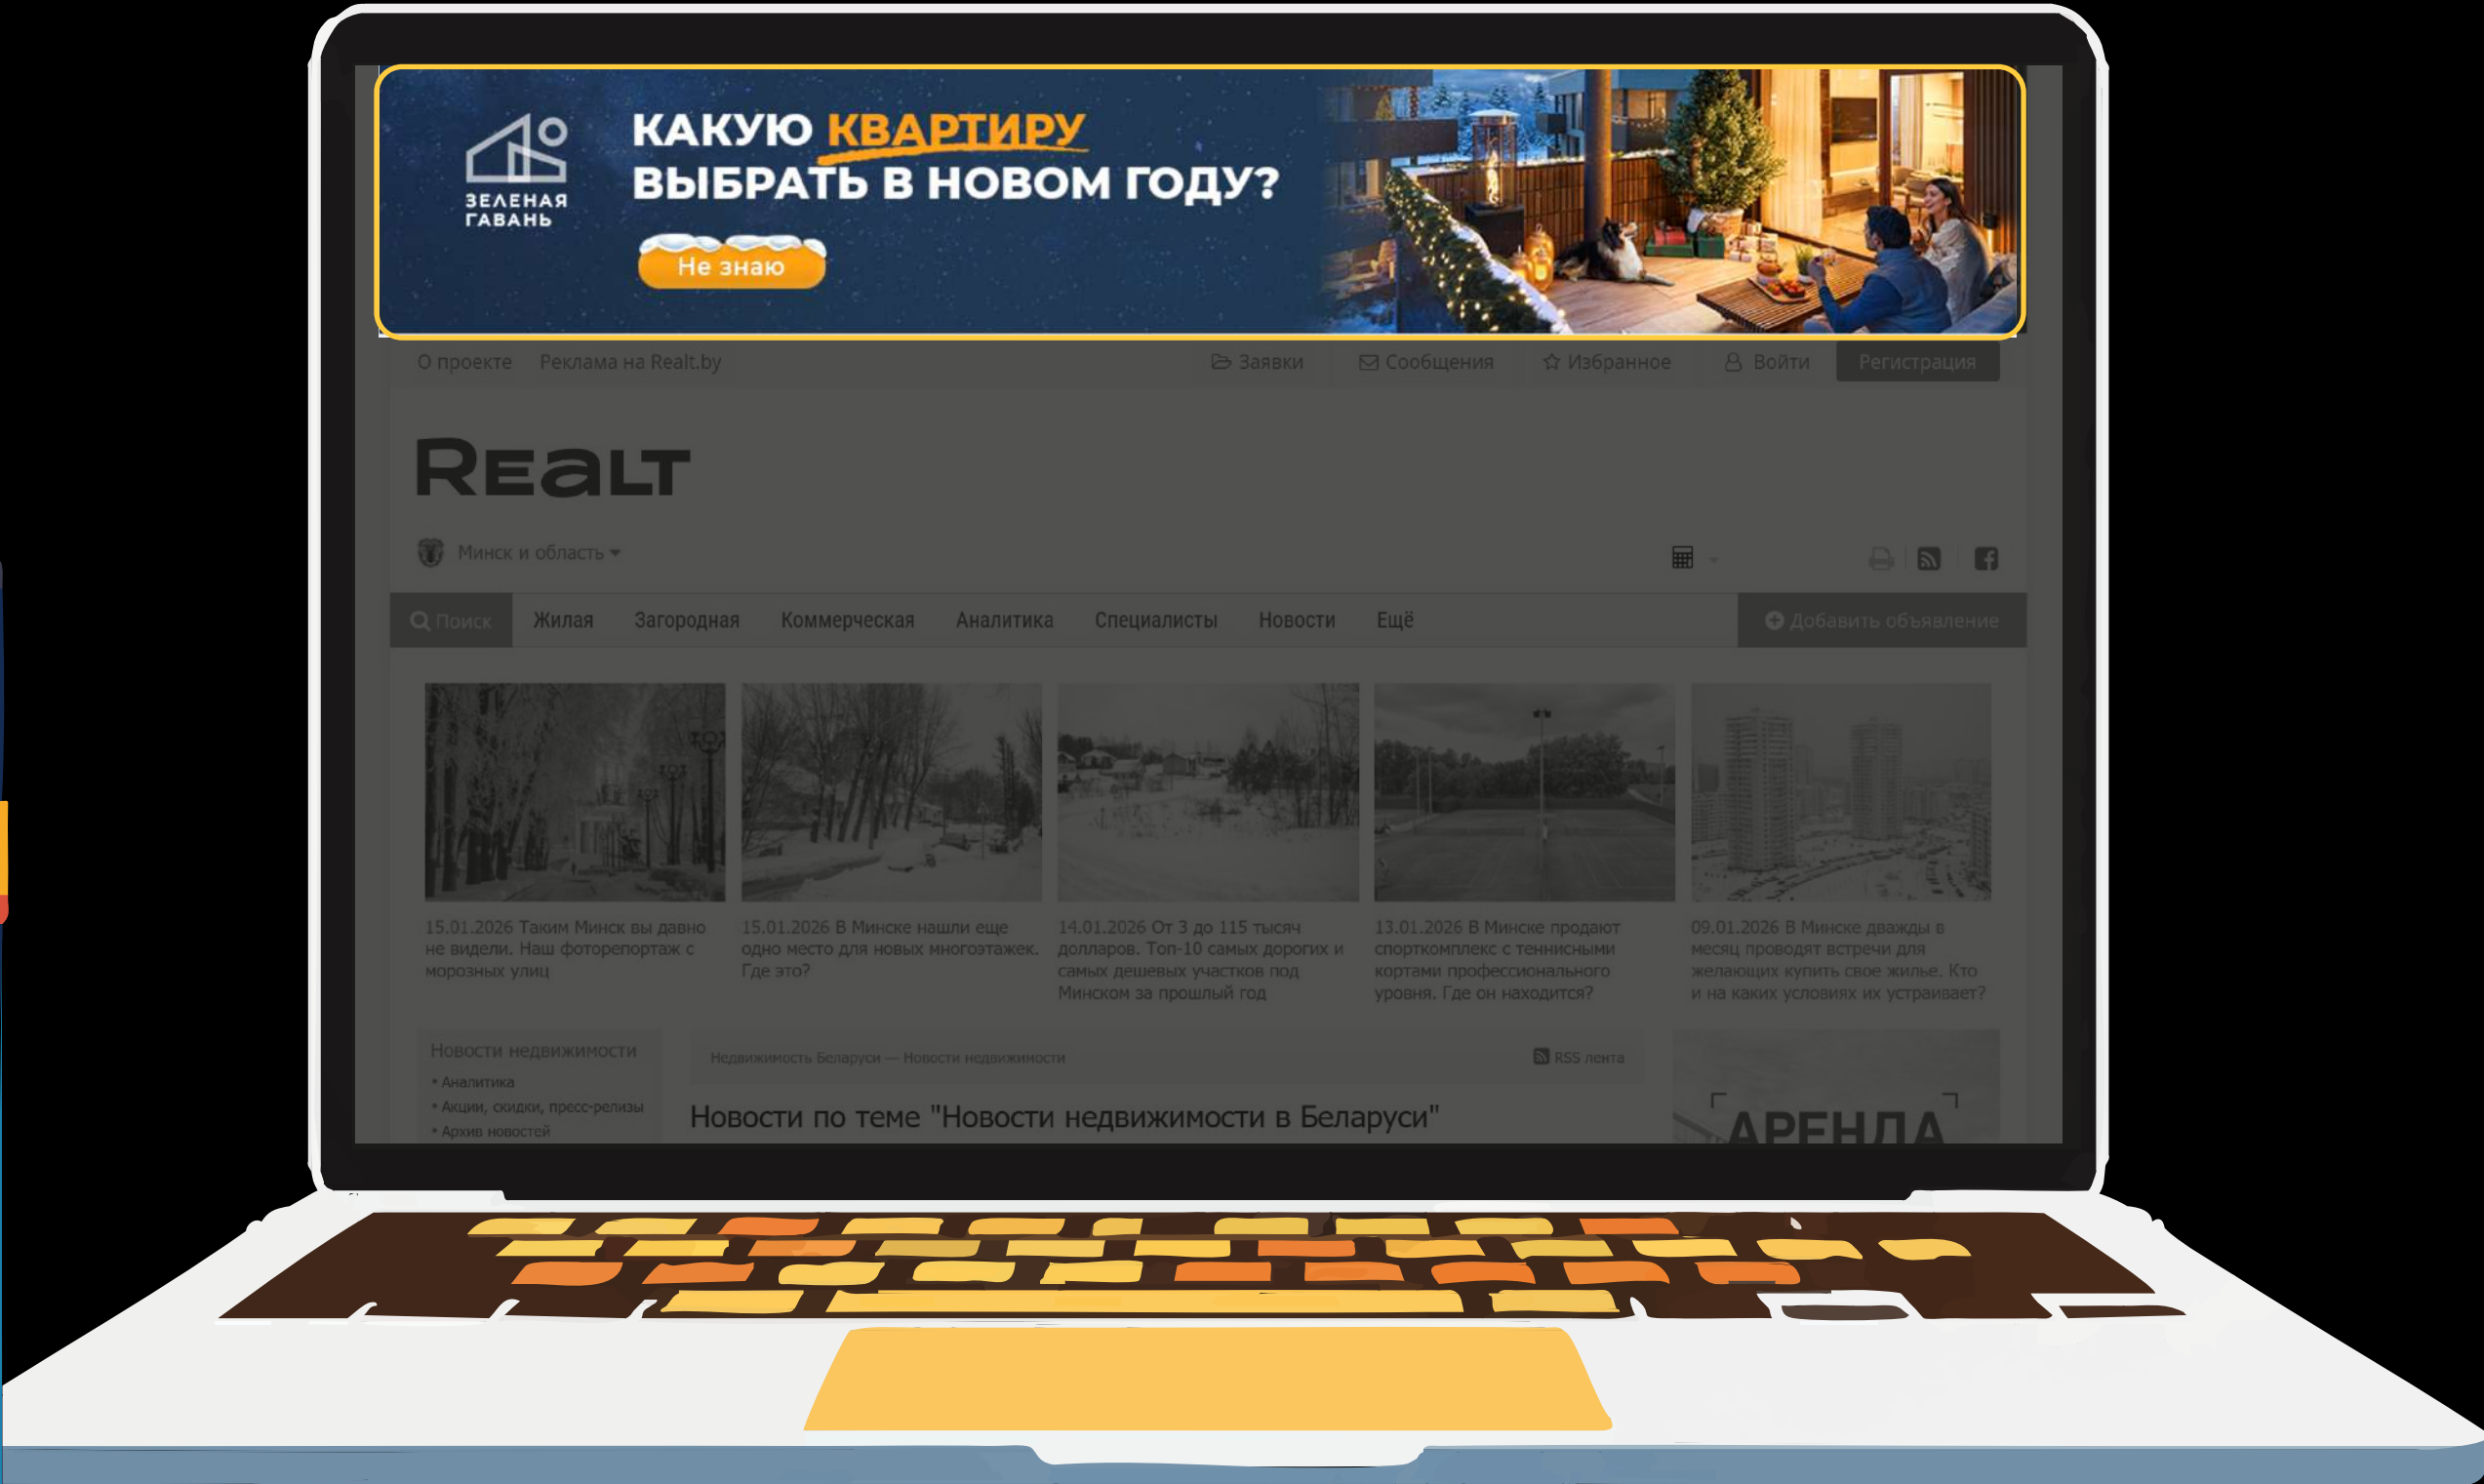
ЗЕЛЕНАЯ ГАВАНЬ

КАКУЮ КВАРТИРУ ВЫБРАТЬ В НОВОМ ГОДУ?

Не знаю

О проекте Реклама на Realt.by Заявки Сообщения Избранное Войти Регистрация

Realt

Минск и область

Поиск Жилая Загородная Коммерческая Аналитика Специалисты Новости Ещё Добавить объявление

15.01.2026 Таким Минск вы давно не видели. Наш фоторепортаж с морозных улиц

15.01.2026 В Минске нашли еще одно место для новых многоэтажек. Где это?

14.01.2026 От 3 до 115 тысяч долларов. Топ-10 самых дорогих и самых дешевых участков под Минском за прошлый год

13.01.2026 В Минске продают спорткомплекс с теннисными кортами профессионального уровня. Где он находится?

09.01.2026 В Минске дважды в месяц проводят встречи для желающих купить свое жилье. Кто и на каких условиях их устраивает?

Новости недвижимости
• Аналитика
• Акции, скидки, пресс-релизы
• Архив новостей

Недвижимость Беларуси — Новости недвижимости

RSS лента

Новости по теме "Новости недвижимости в Беларуси"

АРЕНДА